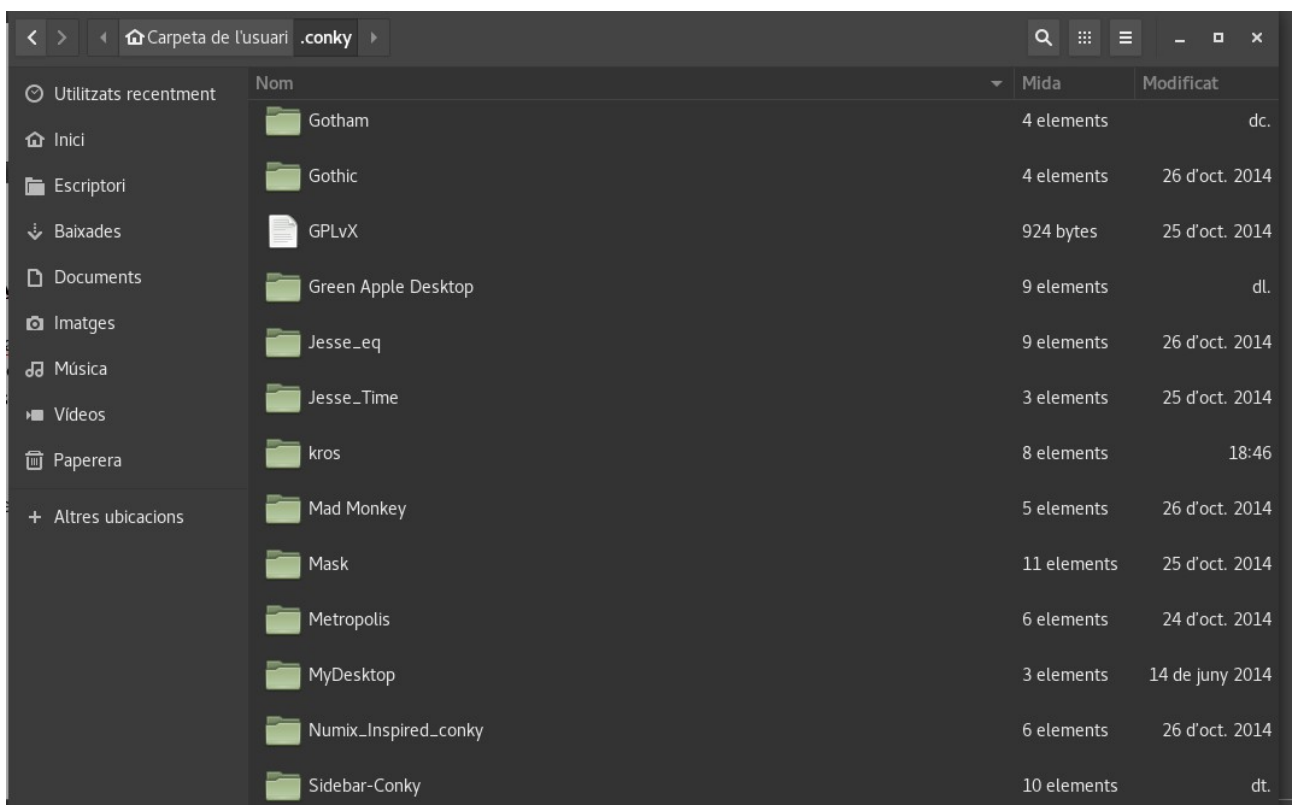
Carpeta de l'usuari .conky

Utilitzats recentment
Inici
Escriptori
Baixades
Documents
Imatges
Música
Vídeos
Paperera
+ Altres ubicacions

| Nom | Mida | Modificat |
|---|---|---|
| Gotham | 4 elements | dc. |
| Gothic | 4 elements | 26 d'oct. 2014 |
| GPLvX | 924 bytes | 25 d'oct. 2014 |
| Green Apple Desktop | 9 elements | dl. |
| Jesse_eq | 9 elements | 26 d'oct. 2014 |
| Jesse_Time | 3 elements | 25 d'oct. 2014 |
| kros | 8 elements | 18:46 |
| Mad Monkey | 5 elements | 26 d'oct. 2014 |
| Mask | 11 elements | 25 d'oct. 2014 |
| Metropolis | 6 elements | 24 d'oct. 2014 |
| MyDesktop | 3 elements | 14 de juny 2014 |
| Numix_Inspired_conky | 6 elements | 26 d'oct. 2014 |
| Sidebar-Conky | 10 elements | dt. |